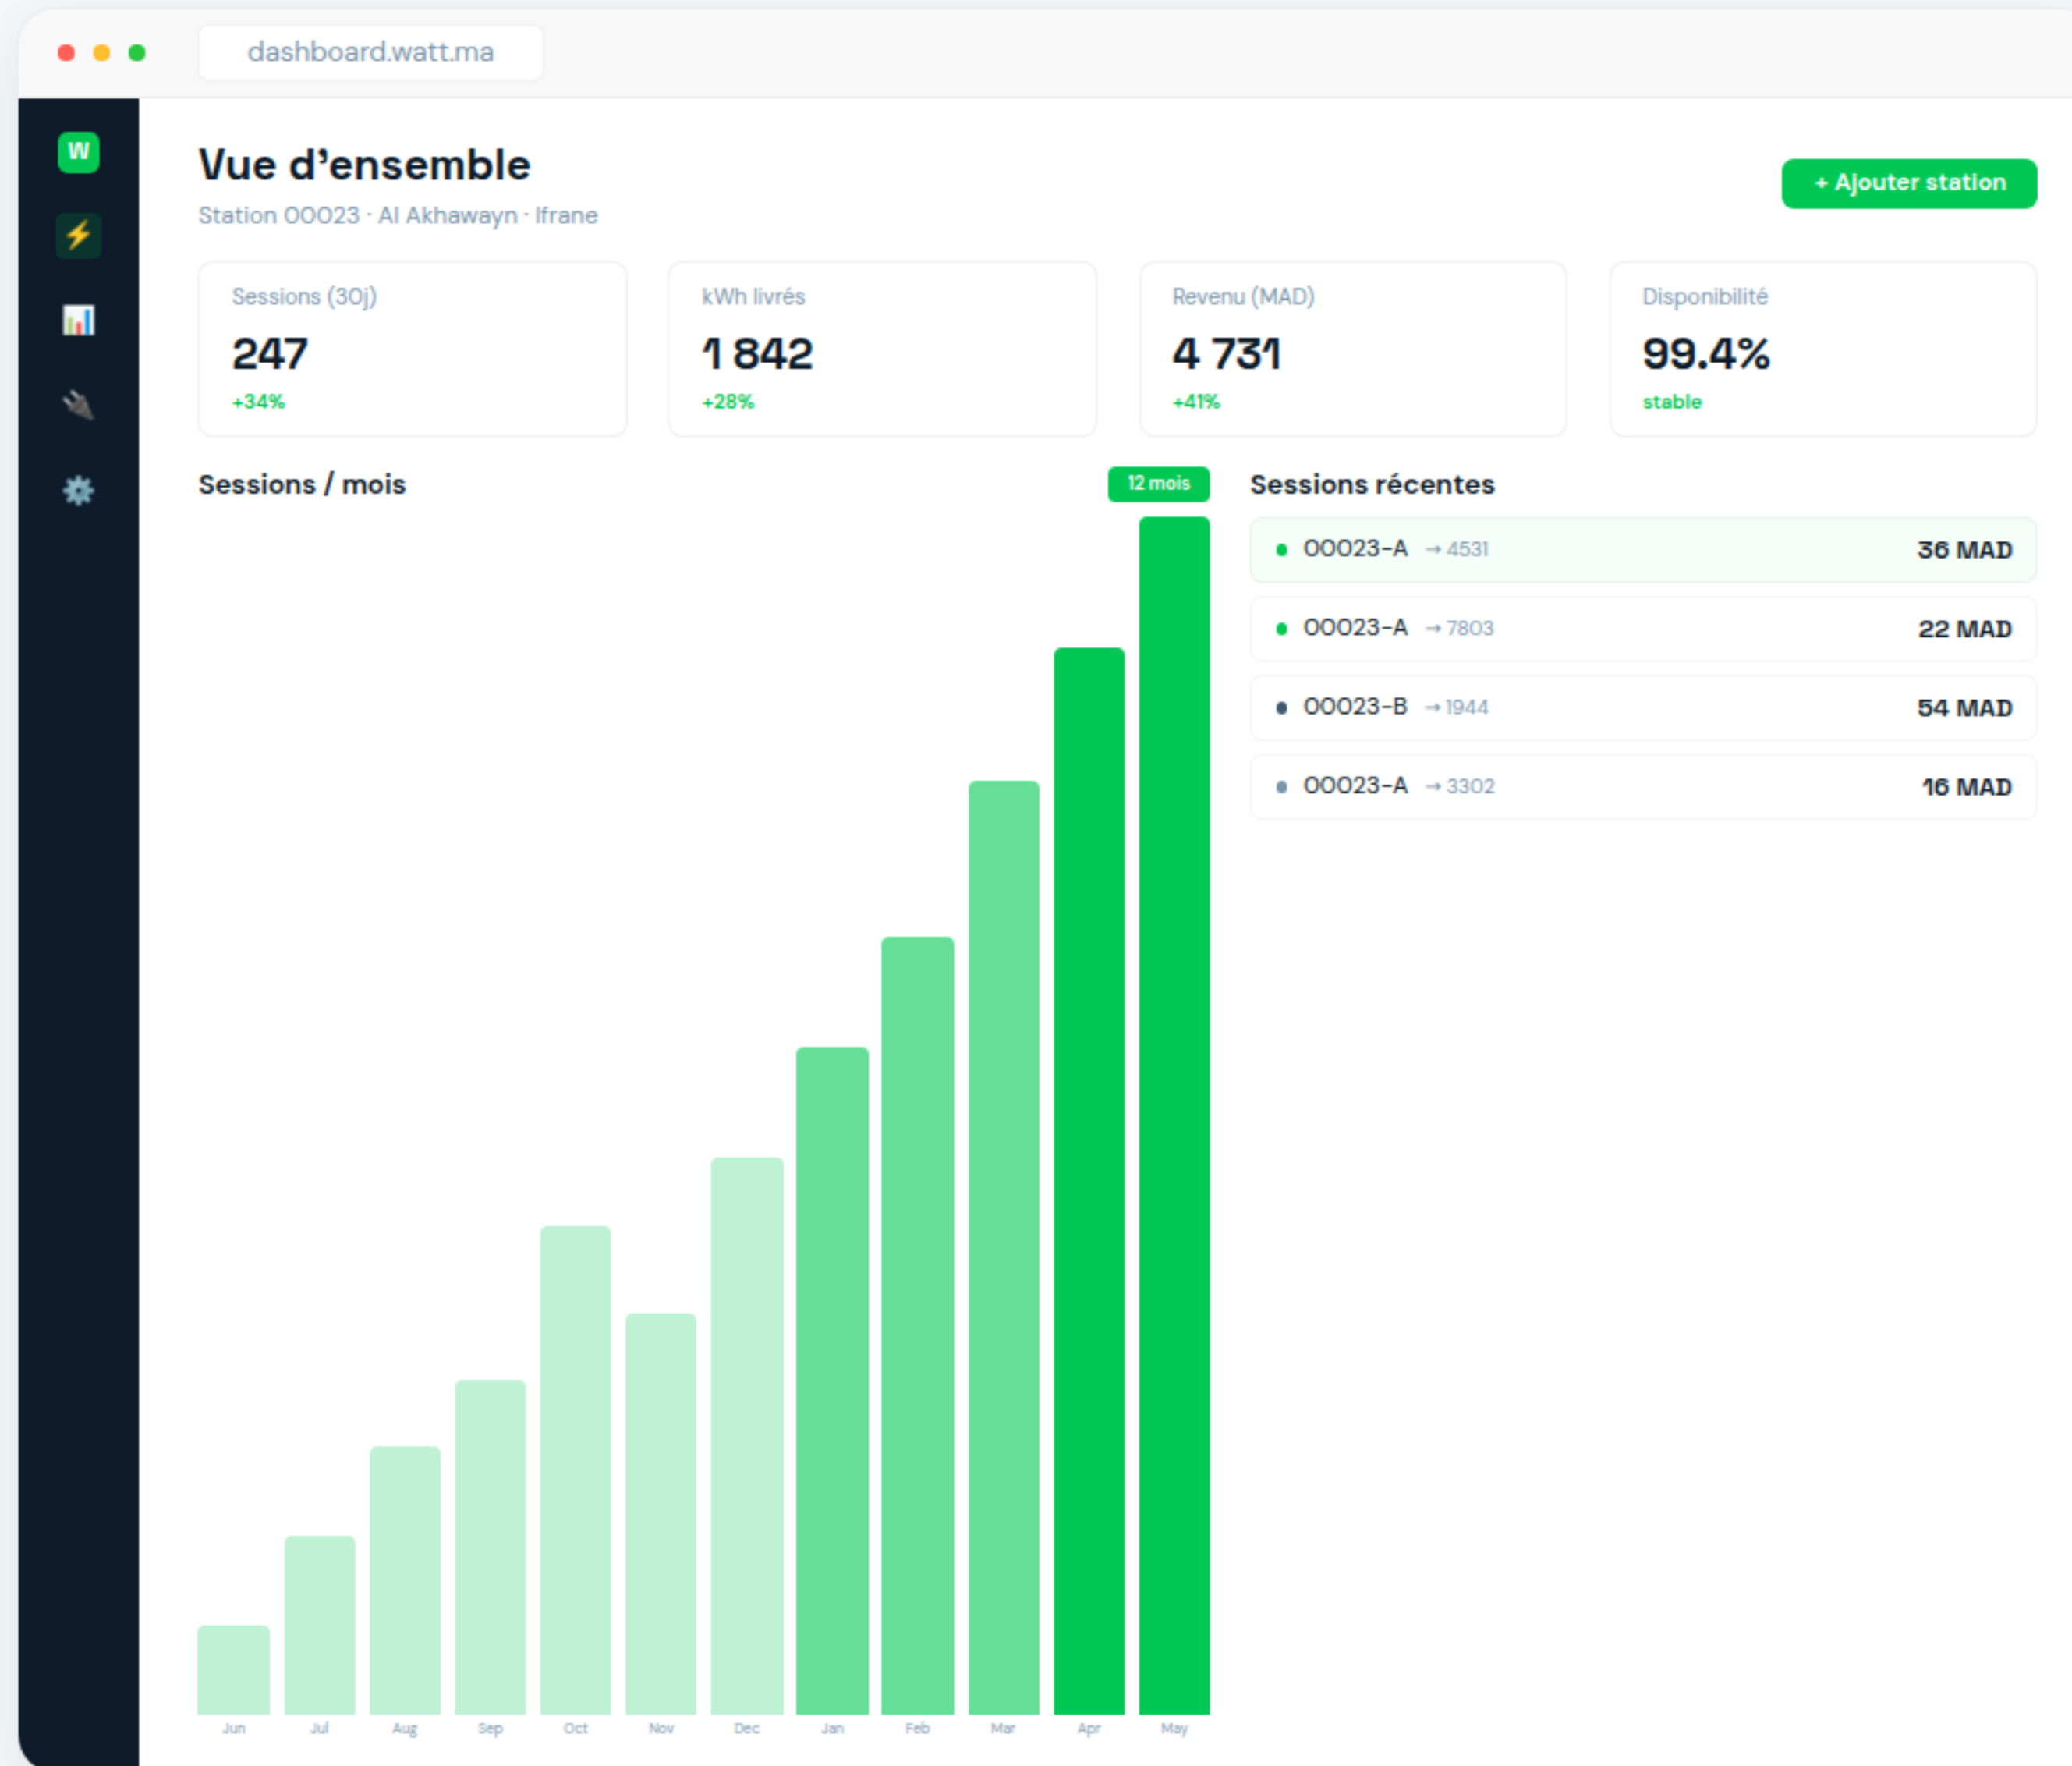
dashboard.watt.ma

W

Vue d'ensemble

Station 00023 · Al Akhawayn · Ifrane

+ Ajouter station

Sessions (30j)
247
+34%

kWh livrés
1 842
+28%

Revenu (MAD)
4 731
+41%

Disponibilité
99.4%
stable

Sessions / mois

12 mois

Jun Jul Aug Sep Oct Nov Dec Jan Feb Mar Apr May

Sessions récentes

| | | |
|---|---|---|
| 00023-A | → 4531 | 36 MAD |
| 00023-A | → 7803 | 22 MAD |
| 00023-B | → 1944 | 54 MAD |
| 00023-A | → 3302 | 16 MAD |